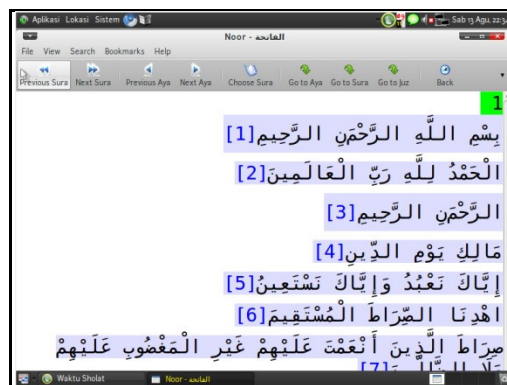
Aplikasi Lokasi Sistem

Sab 13 Agu, 22:3

Noor - الفاتحة

File View Search Bookmarks Help

Previous Sura Next Sura Previous Aya Next Aya Choose Sura Go to Aya Go to Sura Go to Juz Back

1

بِسْمِ اللَّهِ الرَّحْمَٰنِ الرَّحِيمِ[1]

الْحَمْدُ لِلَّهِ رَبِّ الْعَالَمِينَ[2]

الرَّحْمَٰنِ الرَّحِيمِ[3]

مَالِكِ يَوْمِ الدِّينِ[4]

إِيَّاكَ نَعْبُدُ وَإِيَّاكَ نَسْتَعِينُ[5]

اهْدِنَا الصِّرَاطَ الْمُسْتَقِيمَ[6]

صِرَاطَ الَّذِينَ أَنْعَمْتَ عَلَيْهِمْ غَيْرِ الْمَغْضُوبِ عَلَيْهِمْ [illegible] [7]

Waktu Sholat

Noor - الفاتحة